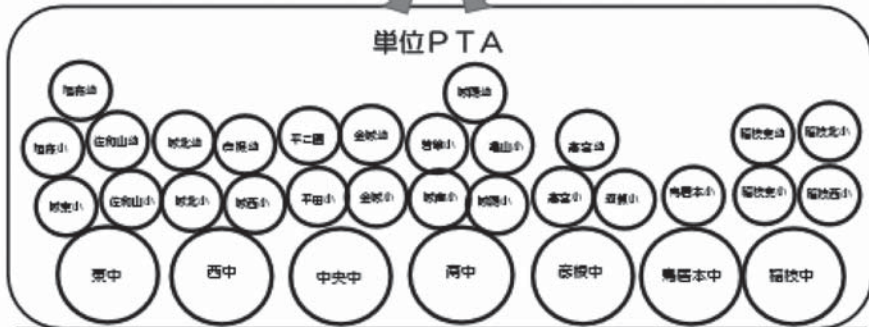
単位PTA

旭幼

旭小 庄和山幼 城北幼 白銀幼 平二園 金城幼 城南幼 若葉小 亀山幼 本宮幼 稲枝東幼 稲枝北小

城東小 庄和山小 城北小 城西小 平田小 金城小 城南小 城陽小 本宮小 豆技小 鳥居本小 稲枝東小 稲枝西小

東中 西中 中央中 南中 彦根中 鳥居本中 稲枝中